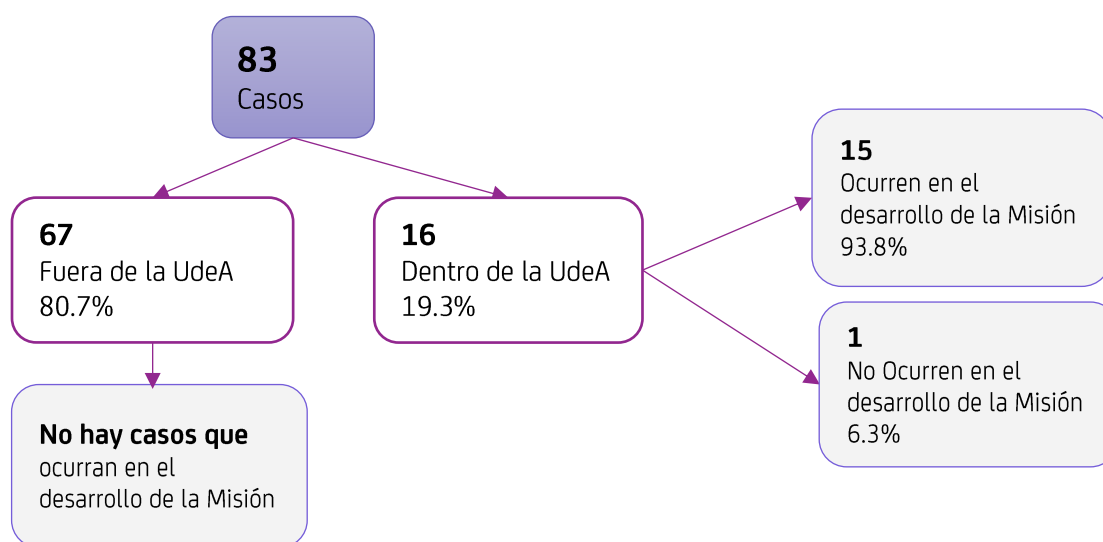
83
Casos

67
Fuera de la UdeA
80.7%

16
Dentro de la UdeA
19.3%

15
Ocurren en el desarrollo de la Misión
93.8%

1
No Ocurren en el desarrollo de la Misión
6.3%

No hay casos que ocurran en el desarrollo de la Misión